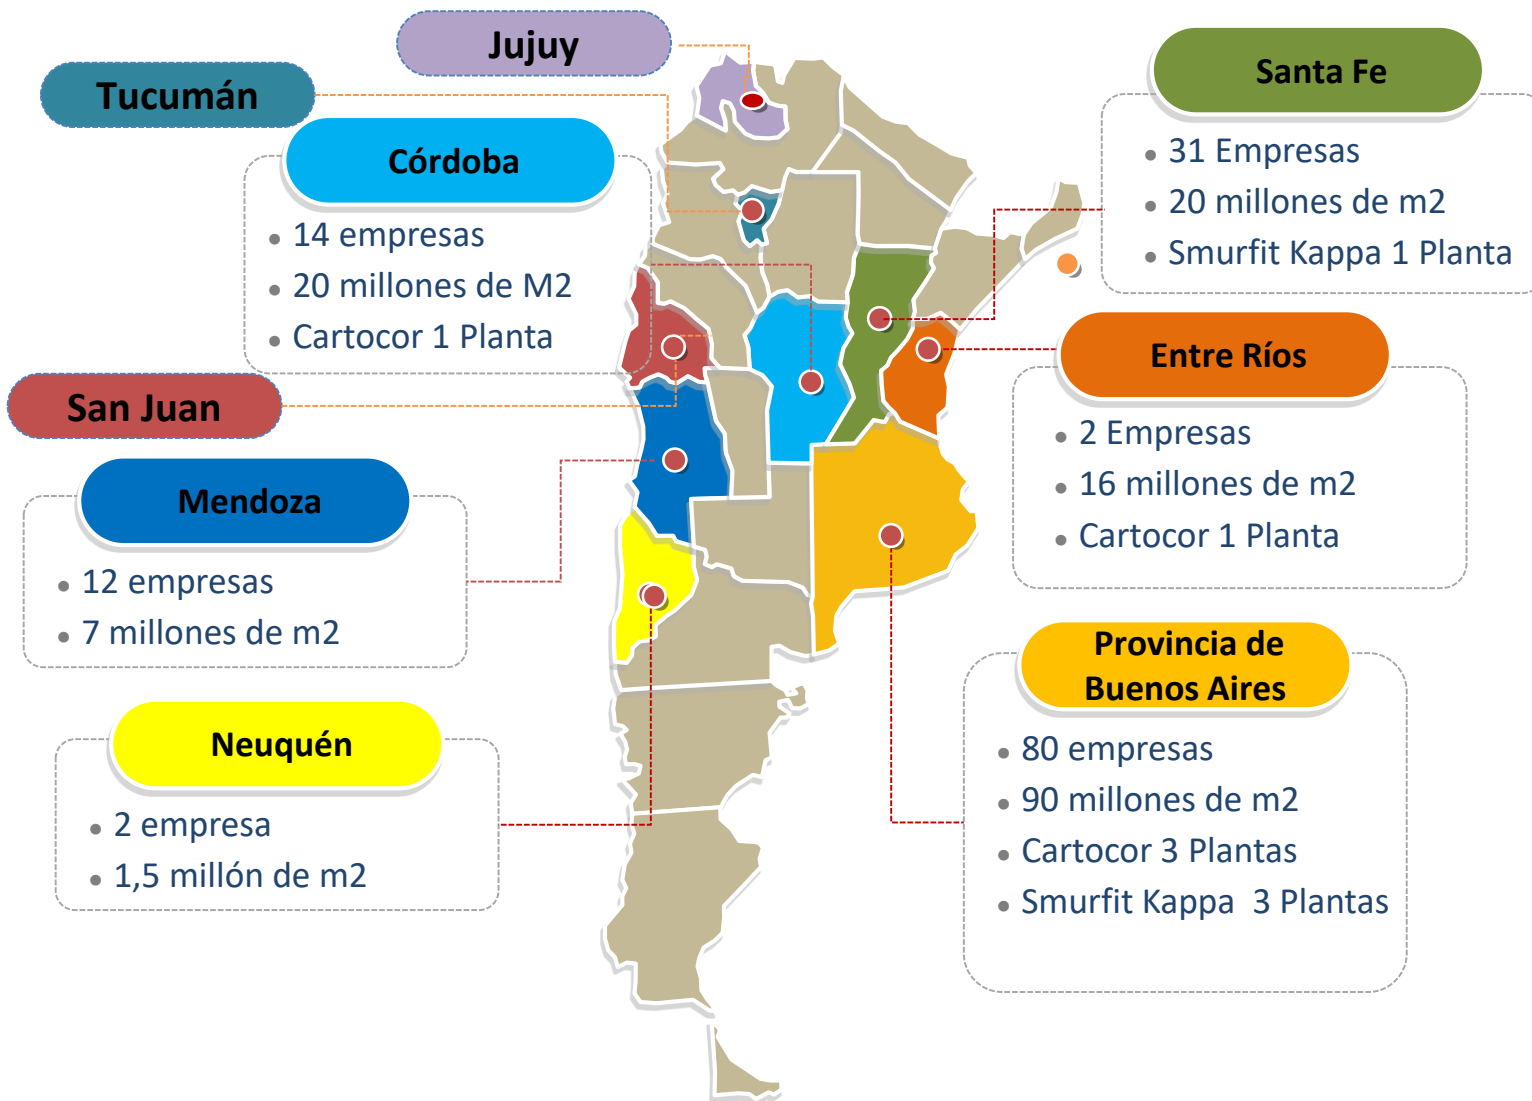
Jujuy

Tucumán

Córdoba

- 14 empresas
- 20 millones de M2
- Cartocor 1 Planta

San Juan

Mendoza

- 12 empresas
- 7 millones de m2

Neuquén

- 2 empresa
- 1,5 millón de m2

Santa Fe

- 31 Empresas
- 20 millones de m2
- Smurfit Kappa 1 Planta

Entre Ríos

- 2 Empresas
- 16 millones de m2
- Cartocor 1 Planta

Provincia de Buenos Aires

- 80 empresas
- 90 millones de m2
- Cartocor 3 Plantas
- Smurfit Kappa 3 Plantas